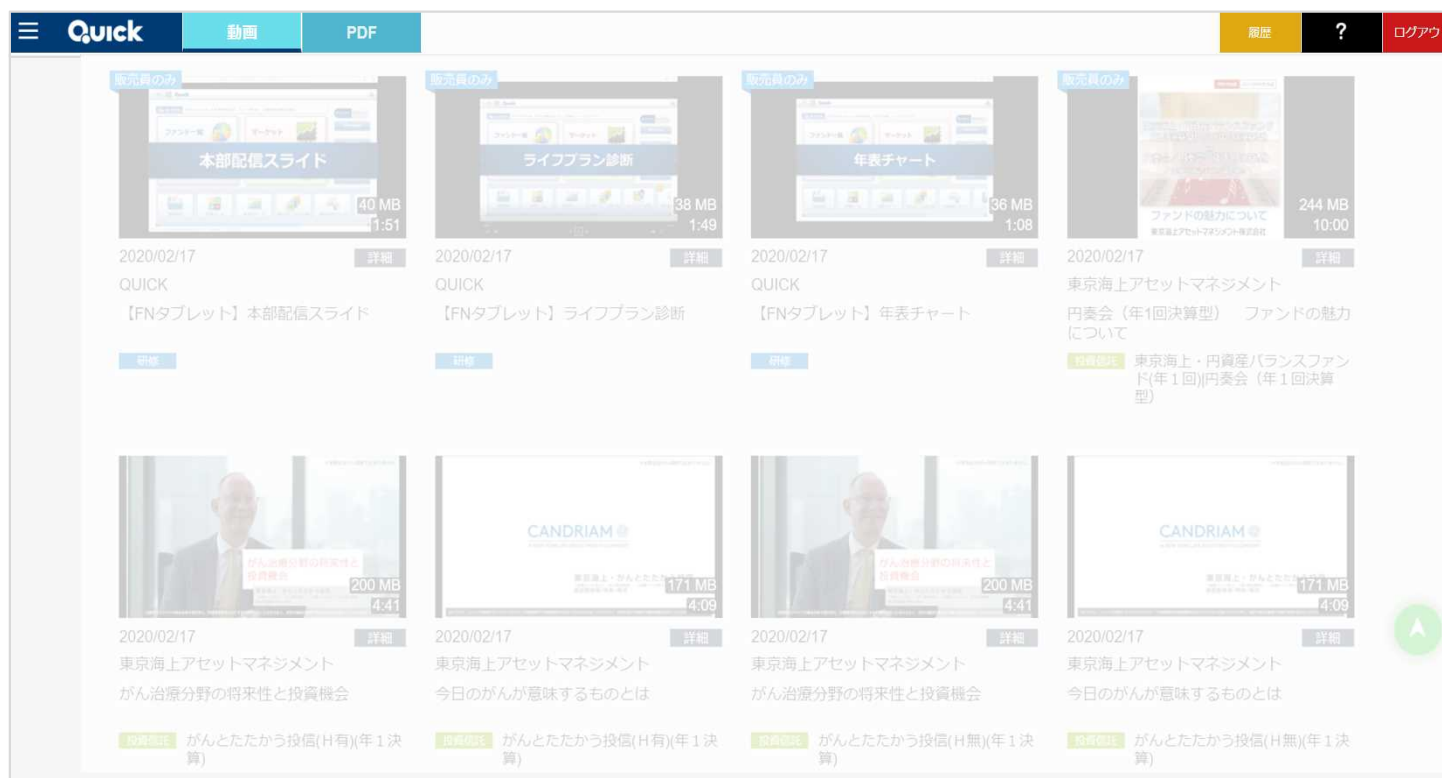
Quick 動画 PDF 履歴 ? ログアウ

販売員のみ
本部配信スライド
40 MB
1:51
2020/02/17 詳細
QUICK
【FNタブレット】本部配信スライド
研修

販売員のみ
ライフプラン診断
38 MB
1:49
2020/02/17 詳細
QUICK
【FNタブレット】ライフプラン診断
研修

販売員のみ
年表チャート
36 MB
1:08
2020/02/17 詳細
QUICK
【FNタブレット】年表チャート
研修

販売員のみ
ファンドの魅力について
東京海上アセットマネジメント株式会社
244 MB
10:00
2020/02/17 詳細
東京海上アセットマネジメント
円奏会（年1回決算型） ファンドの魅力について
投資信託 東京海上・円資産バランスファンド(年１回)円奏会（年１回決算型）

がん治療分野の将来性と投資機会
200 MB
4:41
2020/02/17 詳細
東京海上アセットマネジメント
がん治療分野の将来性と投資機会
投資信託 がんとたたかう投信(H有)(年１決算)

CANDRIAM
東京海上・がんとたたかう投信
171 MB
4:09
2020/02/17 詳細
東京海上アセットマネジメント
今日のがんが意味するものとは
投資信託 がんとたたかう投信(H有)(年１決算)

がん治療分野の将来性と投資機会
200 MB
4:41
2020/02/17 詳細
東京海上アセットマネジメント
がん治療分野の将来性と投資機会
投資信託 がんとたたかう投信(H無)(年１決算)

CANDRIAM
東京海上・がんとたたかう投信
171 MB
4:09
2020/02/17 詳細
東京海上アセットマネジメント
今日のがんが意味するものとは
投資信託 がんとたたかう投信(H無)(年１決算)